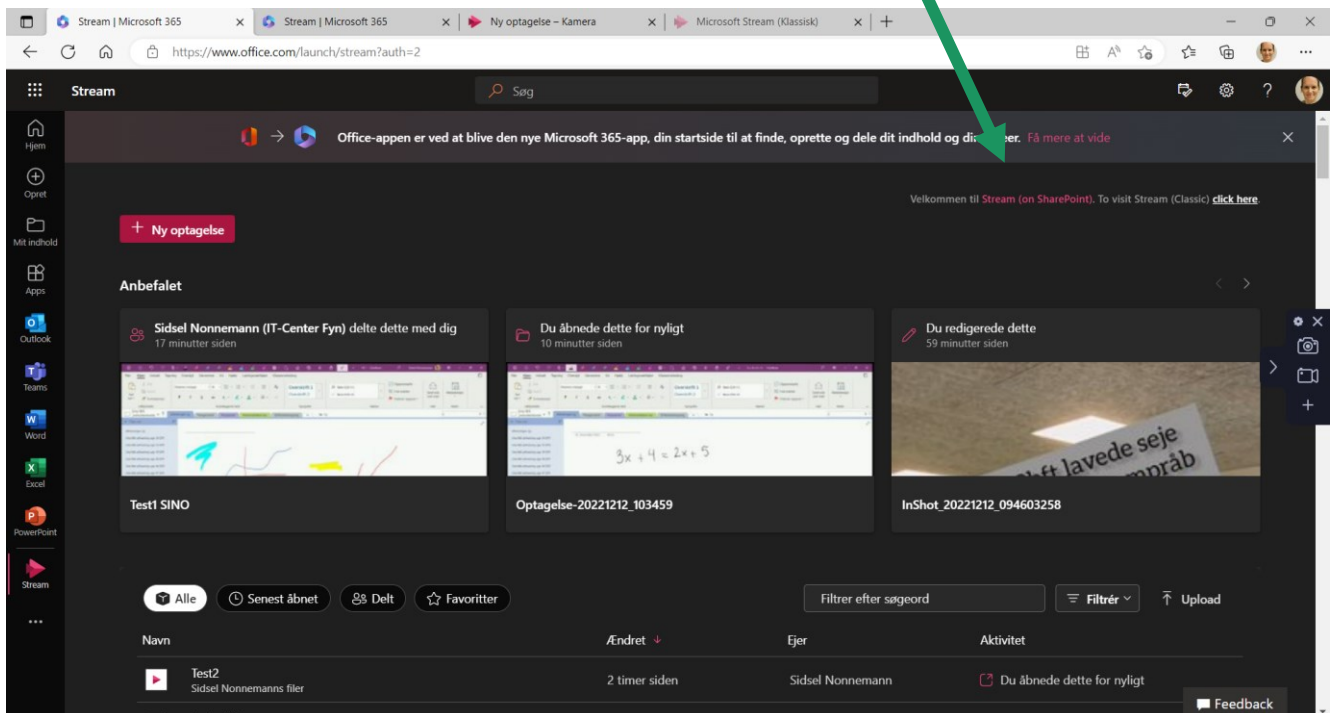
Stream | Microsoft 365
Stream | Microsoft 365
Ny optagelse – Kamera
Microsoft Stream (Klassisk)
https://www.office.com/launch/stream?auth=2

Stream
Søg

Hjem
Opret
Mit indhold
Apps
Outlook
Teams
Word
Excel
PowerPoint
Stream
...

Office-appen er ved at blive den nye Microsoft 365-app, din startside til at finde, oprette og dele dit indhold og di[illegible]er. Få mere at vide

Velkommen til Stream (on SharePoint). To visit Stream (Classic) click here.

+ Ny optagelse

Anbefalet

Sidsel Nonnemann (IT-Center Fyn) delte dette med dig
17 minutter siden

Du åbnede dette for nyligt
10 minutter siden

Du redigerede dette
59 minutter siden

$3x + 4 = 2x + 5$

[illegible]ft lavede seje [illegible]mpråb

Test1 SINO
Optagelse-20221212_103459
InShot_20221212_094603258

Alle
Senest åbnet
Delt
Favoritter
Filtrer efter søgeord
Filtrér
Upload

| Navn | Ændret ↓ | Ejer | Aktivitet |
|---|---|---|---|
| Test2 Sidsel Nonnemanns filer | 2 timer siden | Sidsel Nonnemann | Du åbnede dette for nyligt |

Feedback